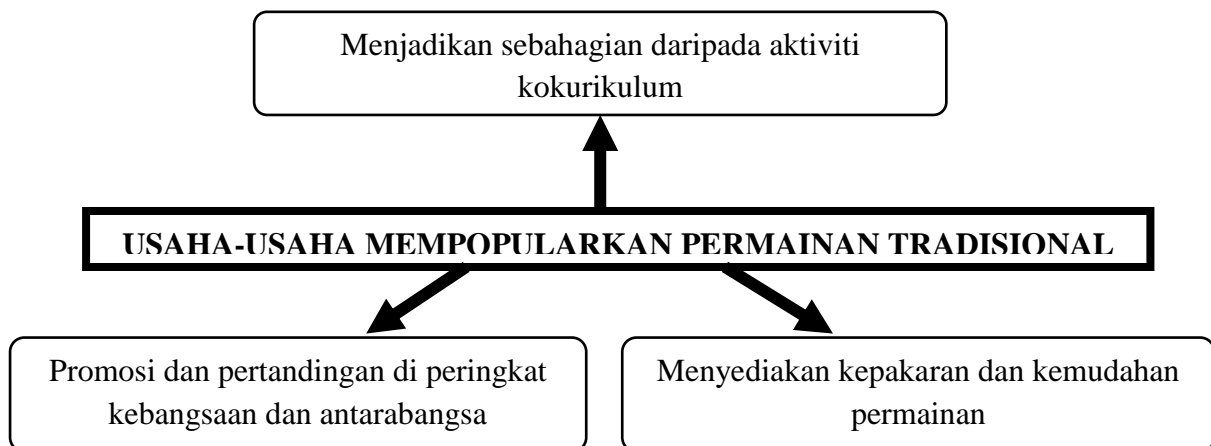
Menjadikan sebahagian daripada aktiviti kokurikulum

USAHA-USAHA MEMPOPULARKAN PERMAINAN TRADISIONAL

Promosi dan pertandingan di peringkat kebangsaan dan antarabangsa

Menyediakan kepakaran dan kemudahan permainan